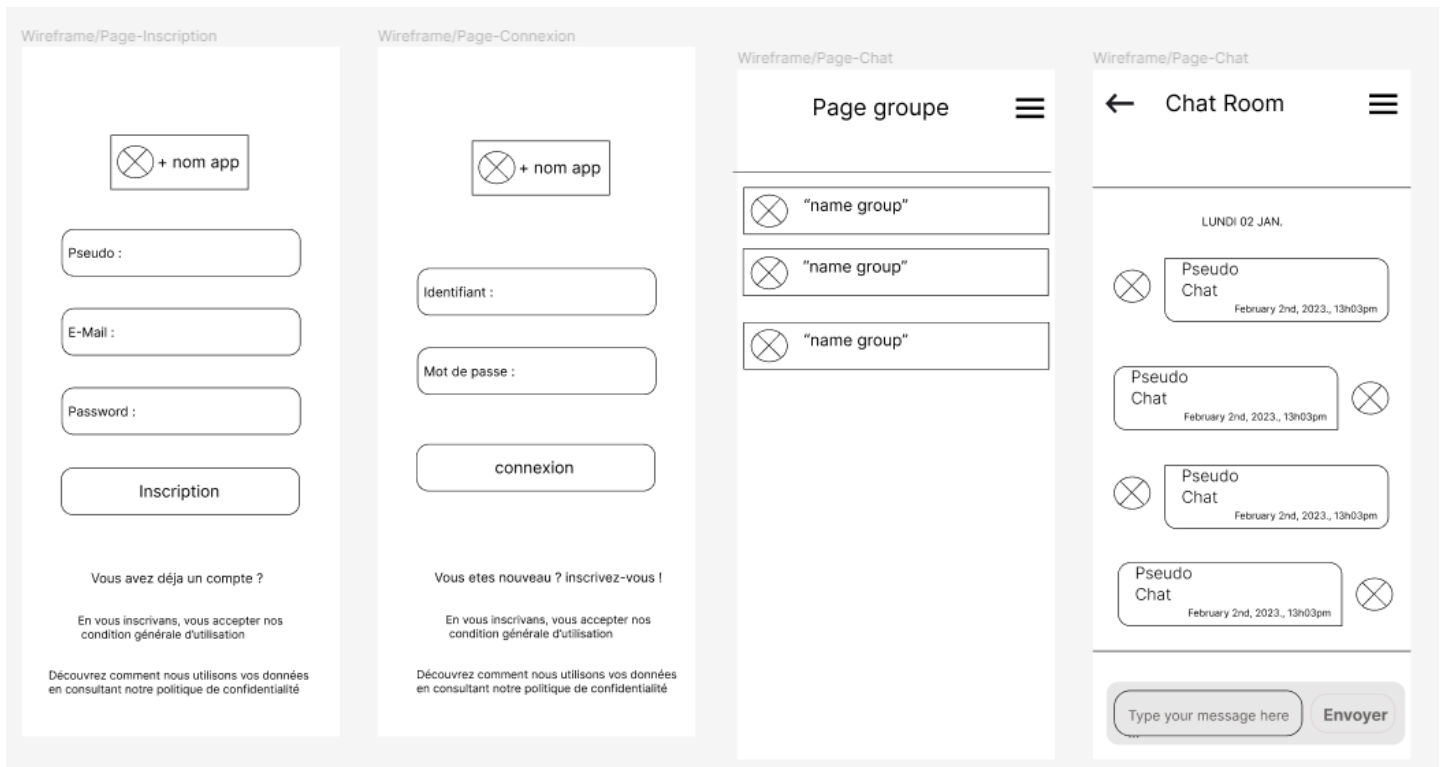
Wireframe/Page-Inscription

+ nom app

Pseudo :

E-Mail :

Password :

Inscription

Vous avez déja un compte ?

En vous inscrivans, vous accepter nos condition générale d'utilisation

Découvrez comment nous utilisons vos données en consultant notre politique de confidentialité

Wireframe/Page-Connexion

+ nom app

Identifiant :

Mot de passe :

connexion

Vous etes nouveau ? inscrivez-vous !

En vous inscrivans, vous accepter nos condition générale d'utilisation

Découvrez comment nous utilisons vos données en consultant notre politique de confidentialité

Wireframe/Page-Chat

Page groupe

"name group"

"name group"

"name group"

Wireframe/Page-Chat

Chat Room

LUNDI 02 JAN.

Pseudo
Chat
February 2nd, 2023., 13h03pm

Pseudo
Chat
February 2nd, 2023., 13h03pm

Pseudo
Chat
February 2nd, 2023., 13h03pm

Pseudo
Chat
February 2nd, 2023., 13h03pm

Type your message here

Envoyer